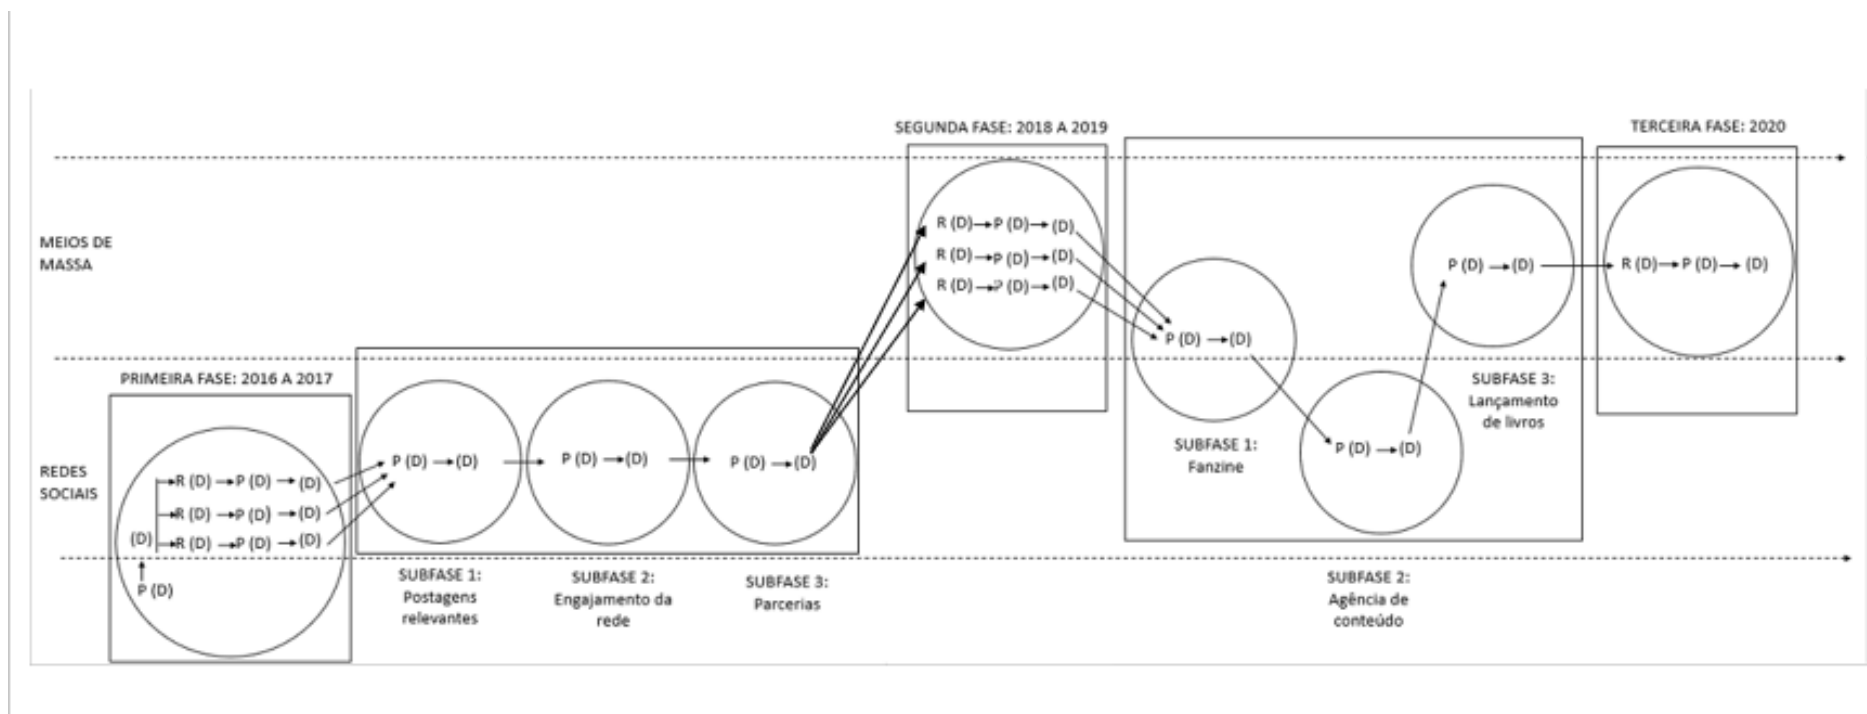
SEGUNDA FASE: 2018 A 2019

TERCEIRA FASE: 2020

MEIOS DE MASSA

R (D) → P (D) → (D)
R (D) → P (D) → (D)
R (D) → P (D) → (D)

P (D) → (D)

R (D) → P (D) → (D)

P (D) → (D)

PRIMEIRA FASE: 2016 A 2017

SUBFASE 3: Lançamento de livros

REDES SOCIAIS

R (D) → P (D) → (D)
R (D) → P (D) → (D)
R (D) → P (D) → (D)
(D)
P (D)

P (D) → (D)

P (D) → (D)

P (D) → (D)

SUBFASE 1: Fanzine

P (D) → (D)

SUBFASE 1: Postagens relevantes

SUBFASE 2: Engajamento da rede

SUBFASE 3: Parcerias

SUBFASE 2: Agência de conteúdo